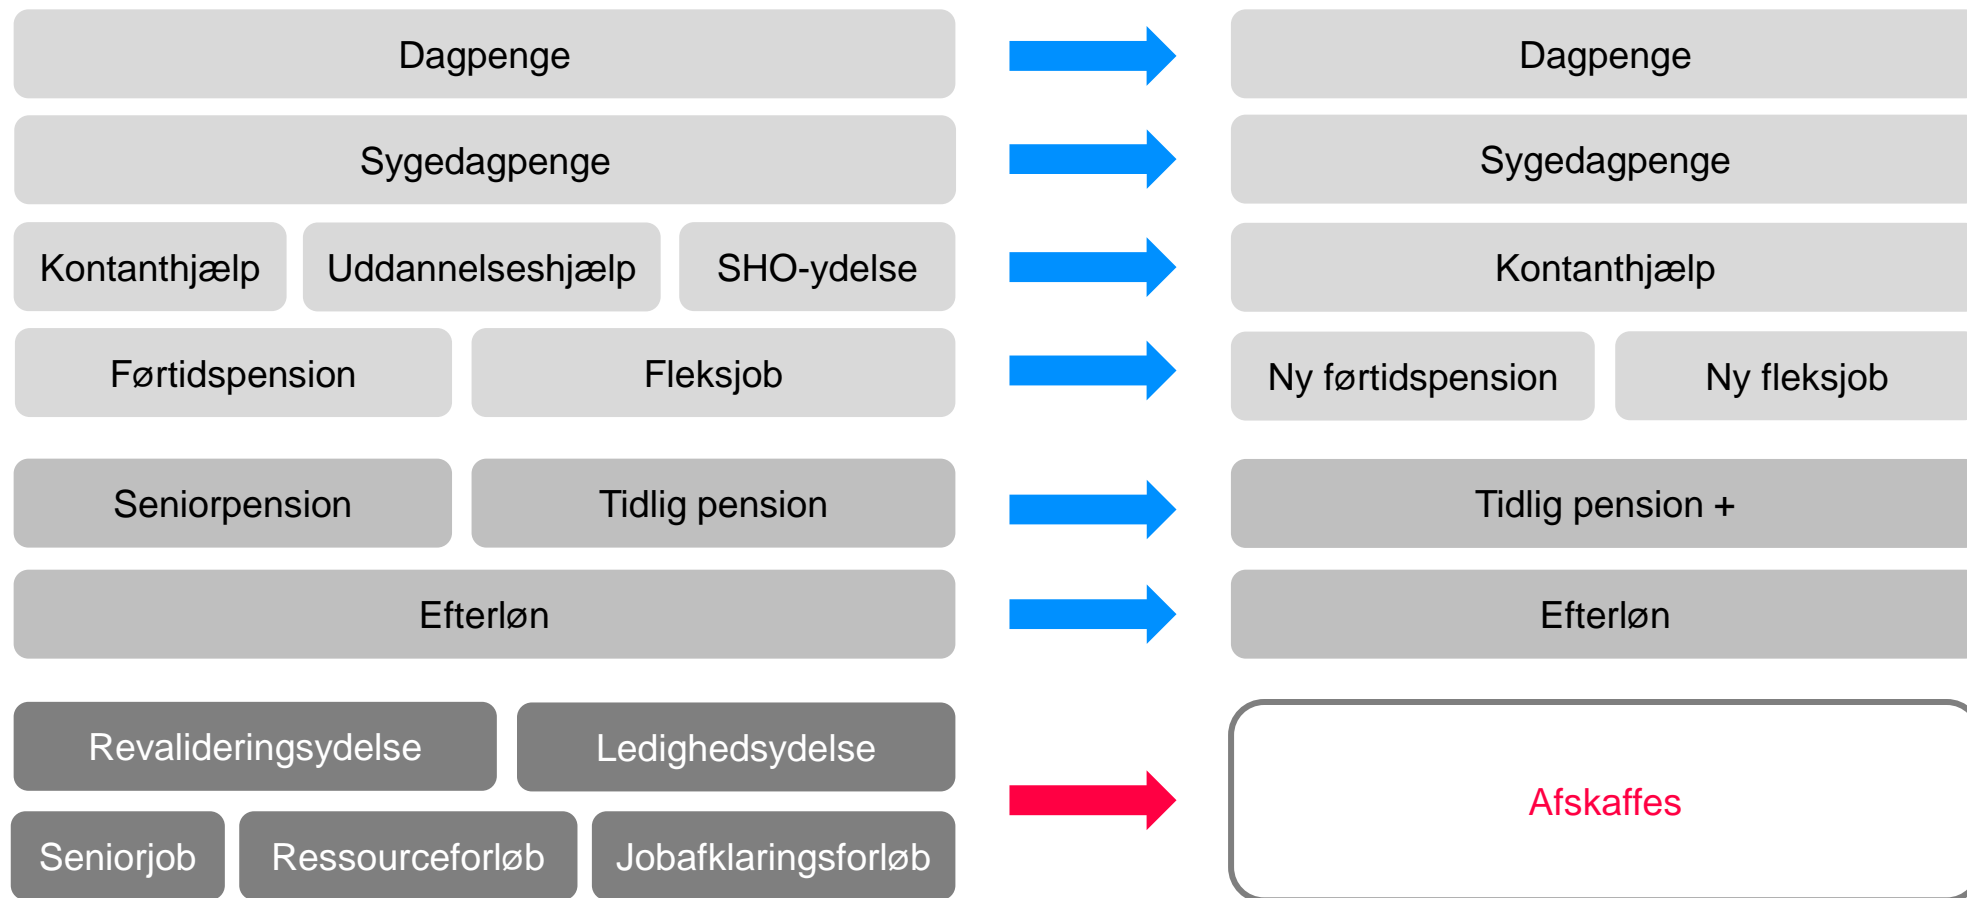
Dagpenge

Dagpenge

Sygedagpenge

Sygedagpenge

Kontanthjælp

Uddannelseshjælp

SHO-ydelse

Kontanthjælp

Førtidspension

Fleksjob

Ny førtidspension

Ny fleksjob

Seniorpension

Tidlig pension

Tidlig pension +

Efterløn

Efterløn

Revalideringsydelse

Ledighedsydelse

Seniorjob

Ressourceforløb

Jobafklaringsforløb

Afskaffes